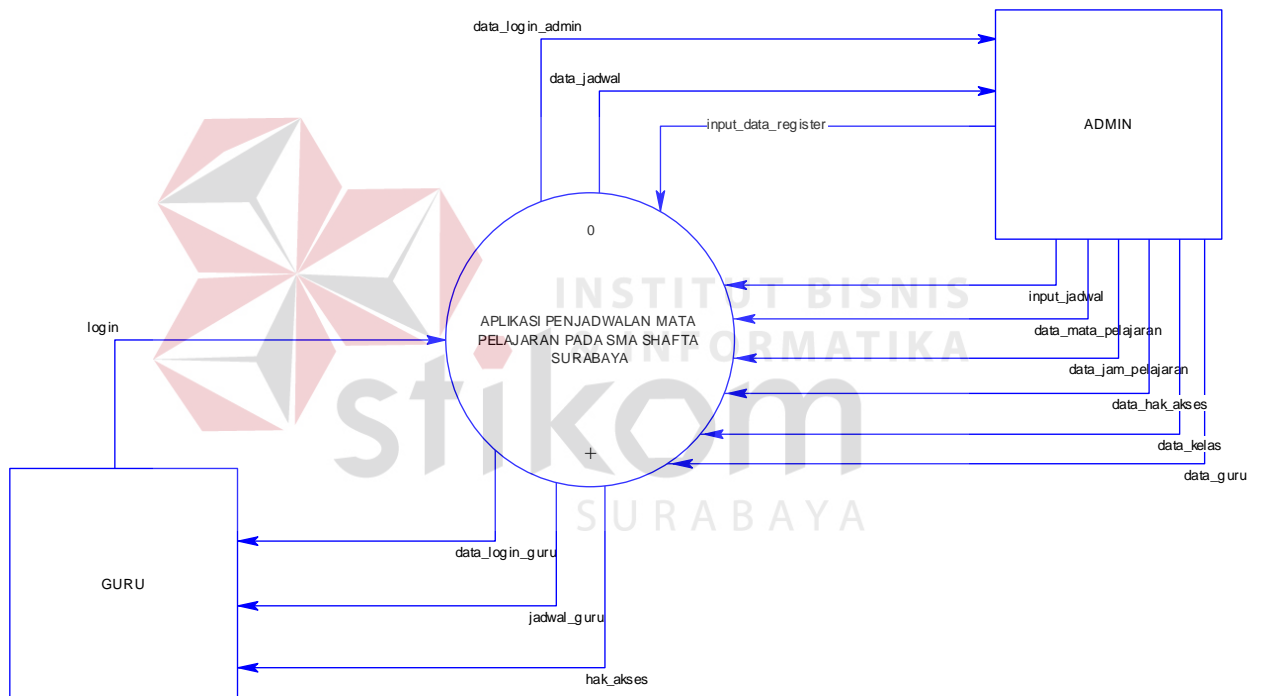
data_login_admin

data_jadwal

input_data_register

ADMIN

0

INSTITUT BISNIS

login

APLIKASI PENJADWALAN MATA PELAJARAN PADA SMA SHAFTA SURABAYA

INFORMATIKA

input_jadwal

data_mata_pelajaran

data_jam_pelajaran

data_hak_akses

stikom

data_kelas

+

data_guru

SURABAYA

data_login_guru

GURU

jadwal_guru

hak_akses